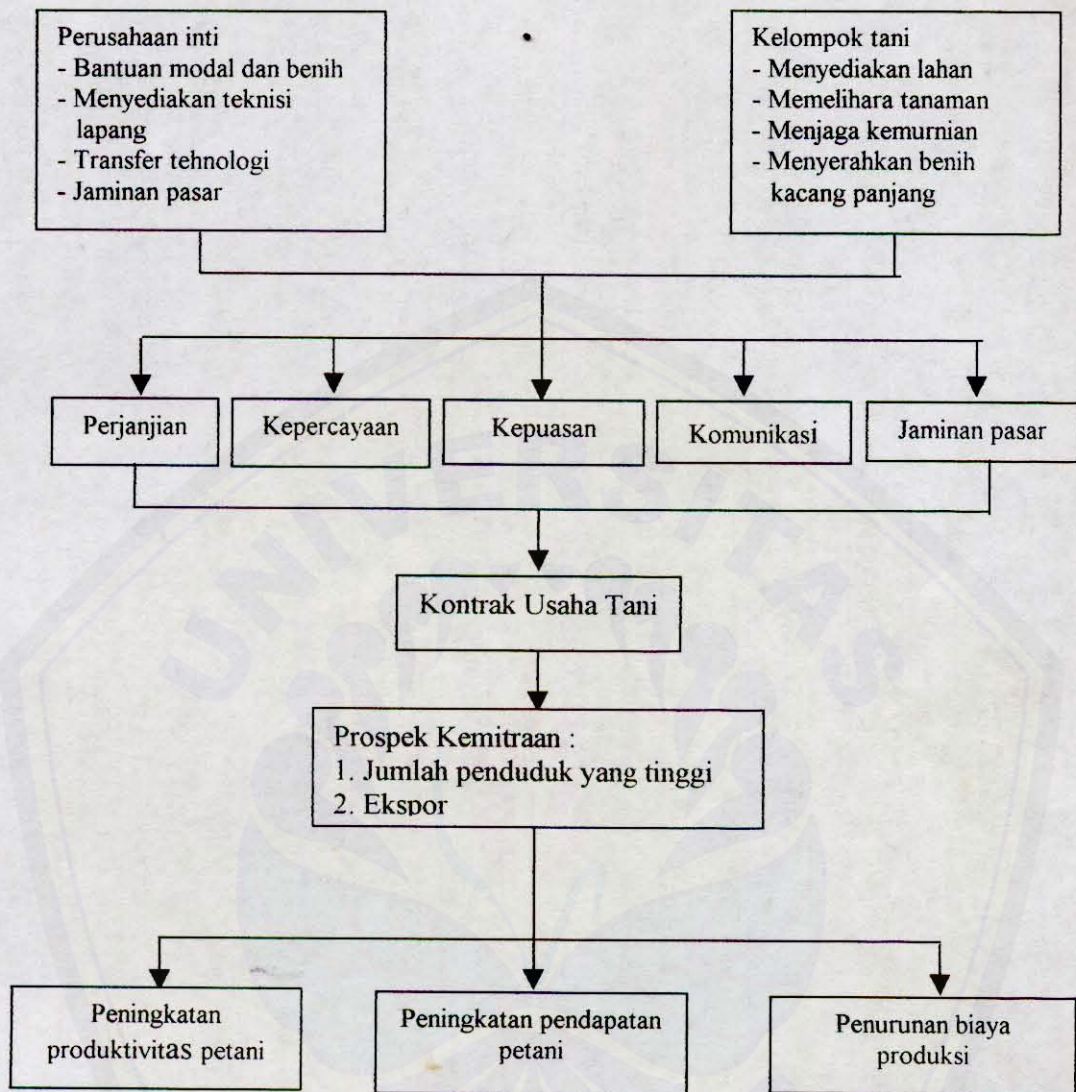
Perusahaan inti
- Bantuan modal dan benih
- Menyediakan teknisi lapang
- Transfer tehnologi
- Jaminan pasar

Kelompok tani
- Menyediakan lahan
- Memelihara tanaman
- Menjaga kemurnian
- Menyerahkan benih kacang panjang

Perjanjian

Kepercayaan

Kepuasan

Komunikasi

Jaminan pasar

Kontrak Usaha Tani

Prospek Kemitraan :
1. Jumlah penduduk yang tinggi
2. Ekspor

Peningkatan produktivitas petani

Peningkatan pendapatan petani

Penurunan biaya produksi